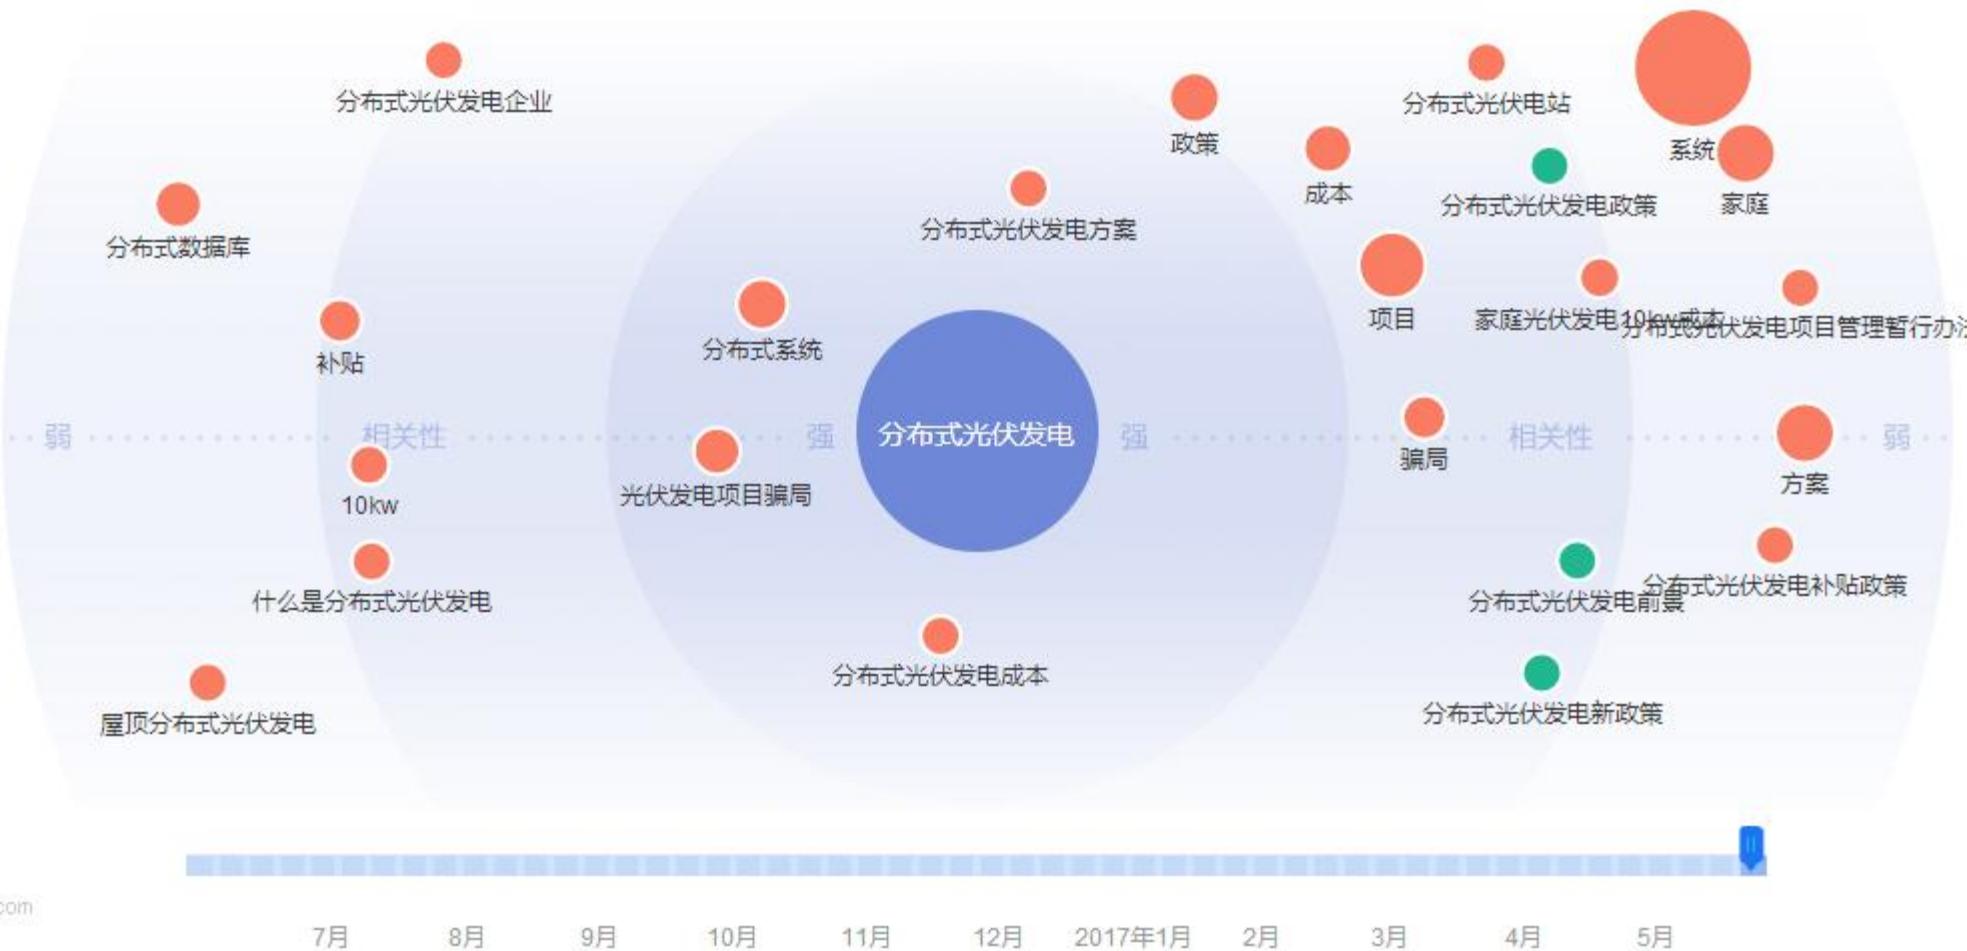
分布式光伏发电企业

政策

分布式光伏电站

系统

成本

分布式光伏发电政策

家庭

分布式数据库

分布式光伏发电方案

项目

家庭光伏发电10kw成本

分布式光伏发电项目管理暂行办法

补贴

分布式系统

弱

相关性

强

分布式光伏发电

强

相关性

弱

骗局

方案

10kw

光伏发电项目骗局

什么是分布式光伏发电

分布式光伏发电前景

分布式光伏发电补贴政策

分布式光伏发电成本

屋顶分布式光伏发电

分布式光伏发电新政策

com

7月 8月 9月 10月 11月 12月 2017年1月 2月 3月 4月 5月